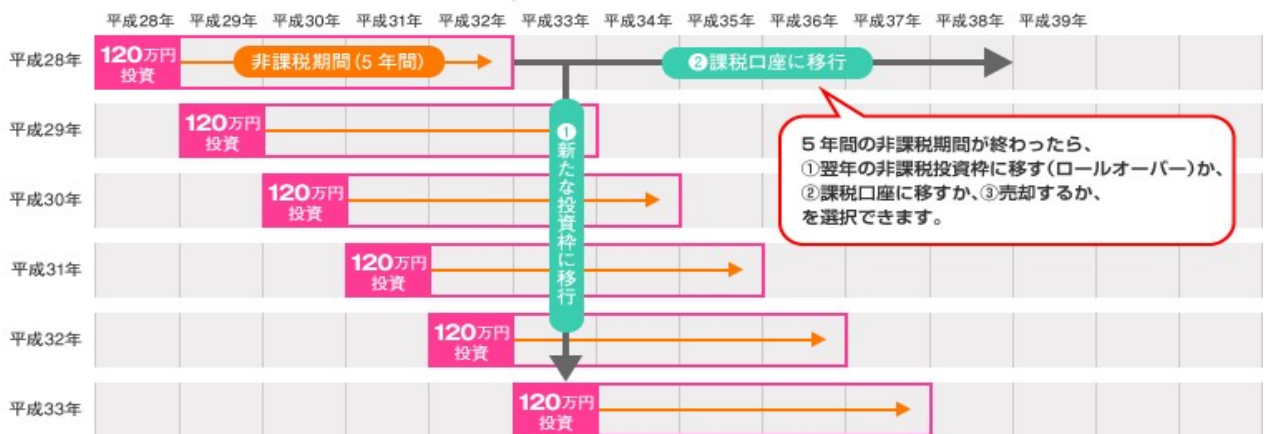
平成28年 平成29年 平成30年 平成31年 平成32年 平成33年 平成34年 平成35年 平成36年 平成37年 平成38年 平成39年

平成28年
120万円
投資
非課税期間（5 年間）
❷課税口座に移行

平成29年
120万円
投資
❶新たな投資枠に移行

5 年間の非課税期間が終わったら、
①翌年の非課税投資枠に移す（ロールオーバー）か、
②課税口座に移すか、③売却するか、
を選択できます。

平成30年
120万円
投資

平成31年
120万円
投資

平成32年
120万円
投資

平成33年
120万円
投資